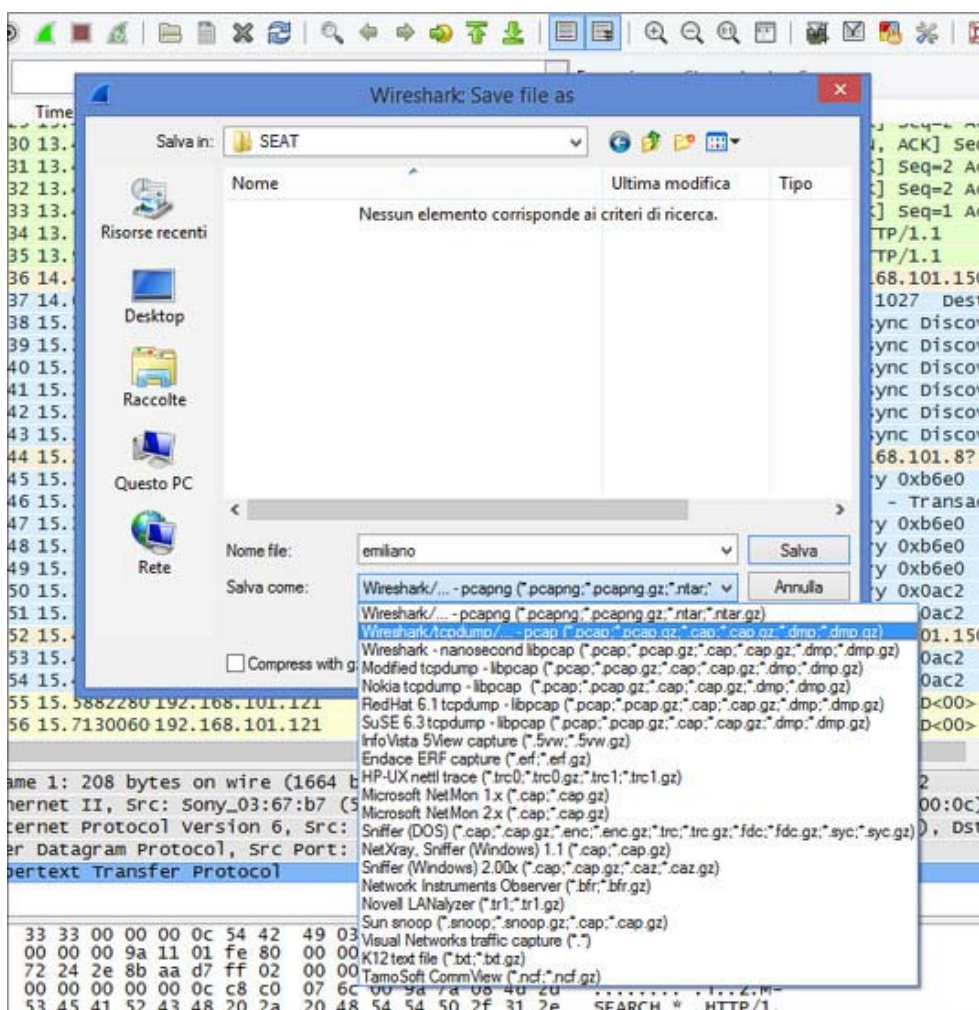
Time
30 13.
31 13.
32 13.
33 13.
34 13.
35 13.
36 14.
37 14.
38 15.
39 15.
40 15.
41 15.
42 15.
43 15.
44 15.
45 15.
46 15.
47 15.
48 15.
49 15.
50 15.
51 15.
52 15.
53 15.
54 15.
55 15.5882280 192.168.101.121
56 15.7130060 192.168.101.121

, ACK] Seq
] Seq=2 A
] Seq=2 A
] Seq=1 A
TP/1.1
TP/1.1
168.101.15
1027 Des
ync Disco
ync Disco
ync Disco
ync Disco
ync Disco
ync Disco
68.101.8?
y 0xb6e0
- Transa
y 0xb6e0
y 0xb6e0
y 0xb6e0
y 0x0ac2
0ac2
01.15
0ac2
0ac2
D<00>
D<00>

Wireshark: Save file as

Salva in: SEAT

Nome | Ultima modifica | Tipo

Nessun elemento corrisponde ai criteri di ricerca.

Risorse recenti
Desktop
Raccolte
Questo PC
Rete

Nome file: emiliano
Salva
Salva come: Wireshark/... - pcapng (*.pcapng;*.pcapng.gz;*.ntar;*
Annulla

Compress with g

Wireshark/... - pcapng (*.pcapng;*.pcapng.gz;*.ntar;*.ntar.gz)
Wireshark/tcpdump/... - pcap (*.pcap;*.pcap.gz;*.cap;*.cap.gz;*.dmp;*.dmp.gz)
Wireshark - nanosecond libpcap (*.pcap;*.pcap.gz;*.cap;*.cap.gz;*.dmp;*.dmp.gz)
Modified tcpdump - libpcap (*.pcap;*.pcap.gz;*.cap;*.cap.gz;*.dmp;*.dmp.gz)
Nokia tcpdump - libpcap (*.pcap;*.pcap.gz;*.cap;*.cap.gz;*.dmp;*.dmp.gz)
RedHat 6.1 tcpdump - libpcap (*.pcap;*.pcap.gz;*.cap;*.cap.gz;*.dmp;*.dmp.gz)
SuSE 6.3 tcpdump - libpcap (*.pcap;*.pcap.gz;*.cap;*.cap.gz;*.dmp;*.dmp.gz)
InfoVista 5View capture (*.5vw;*.5vw.gz)
Endace ERF capture (*.erf;*.erf.gz)
HP-UX nettl trace (*.trc0;*.trc0.gz;*.trc1;*.trc1.gz)
Microsoft NetMon 1.x (*.cap;*.cap.gz)
Microsoft NetMon 2.x (*.cap;*.cap.gz)
Sniffer (DOS) (*.cap;*.cap.gz;*.enc;*.enc.gz;*.trc;*.trc.gz;*.fdc;*.fdc.gz;*.syc;*.syc.gz)
NetXray, Sniffer (Windows) 1.1 (*.cap;*.cap.gz)
Sniffer (Windows) 2.00x (*.cap;*.cap.gz;*.caz;*.caz.gz)
Network Instruments Observer (*.bfr;*.bfr.gz)
Novell LANalyzer (*.tr1;*.tr1.gz)
Sun snoop (*.snoop;*.snoop.gz;*.cap;*.cap.gz)
Visual Networks traffic capture (*.*)
K12 text file (*.txt;*.txt.gz)
TamoSoft CommView (*.ncf;*.ncf.gz)

ame 1: 208 bytes on wire (1664 b
ernet II, Src: Sony_03:67:b7 (5
ternet Protocol Version 6, Src:
r Datagram Protocol, Src Port:
pertext Transfer Protocol

2
00:0c)
), Dst

33 33 00 00 00 0c 54 42 49 03
00 00 00 9a 11 01 fe 80 00 00
72 24 2e 8b aa d7 ff 02 00 00
00 00 00 00 00 0c c8 c0 07 6c 00 9a 7a 08 4d 2d
53 45 41 52 43 48 20 2a 20 48 54 54 50 2f 31 2e SEARCH * HTTP/1.